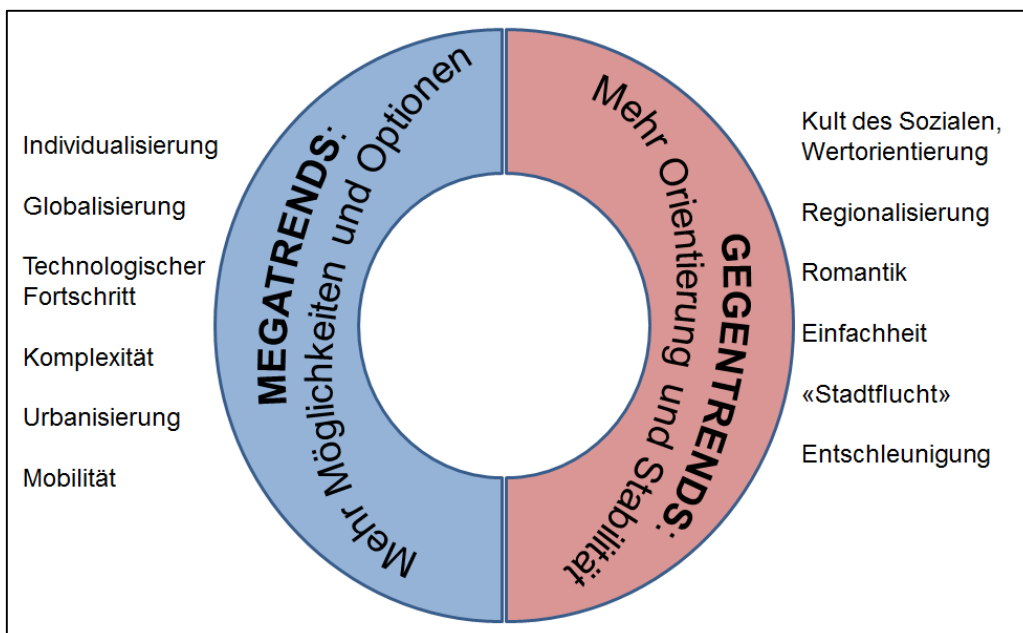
Individualisierung

Globalisierung

Technologischer Fortschritt

Komplexität

Urbanisierung

Mobilität

MEGATRENDS: Mehr Möglichkeiten und Optionen

GEGENTRENDS: Mehr Orientierung und Stabilität

Kult des Sozialen, Wertorientierung

Regionalisierung

Romantik

Einfachheit

«Stadtflucht»

Entschleunigung